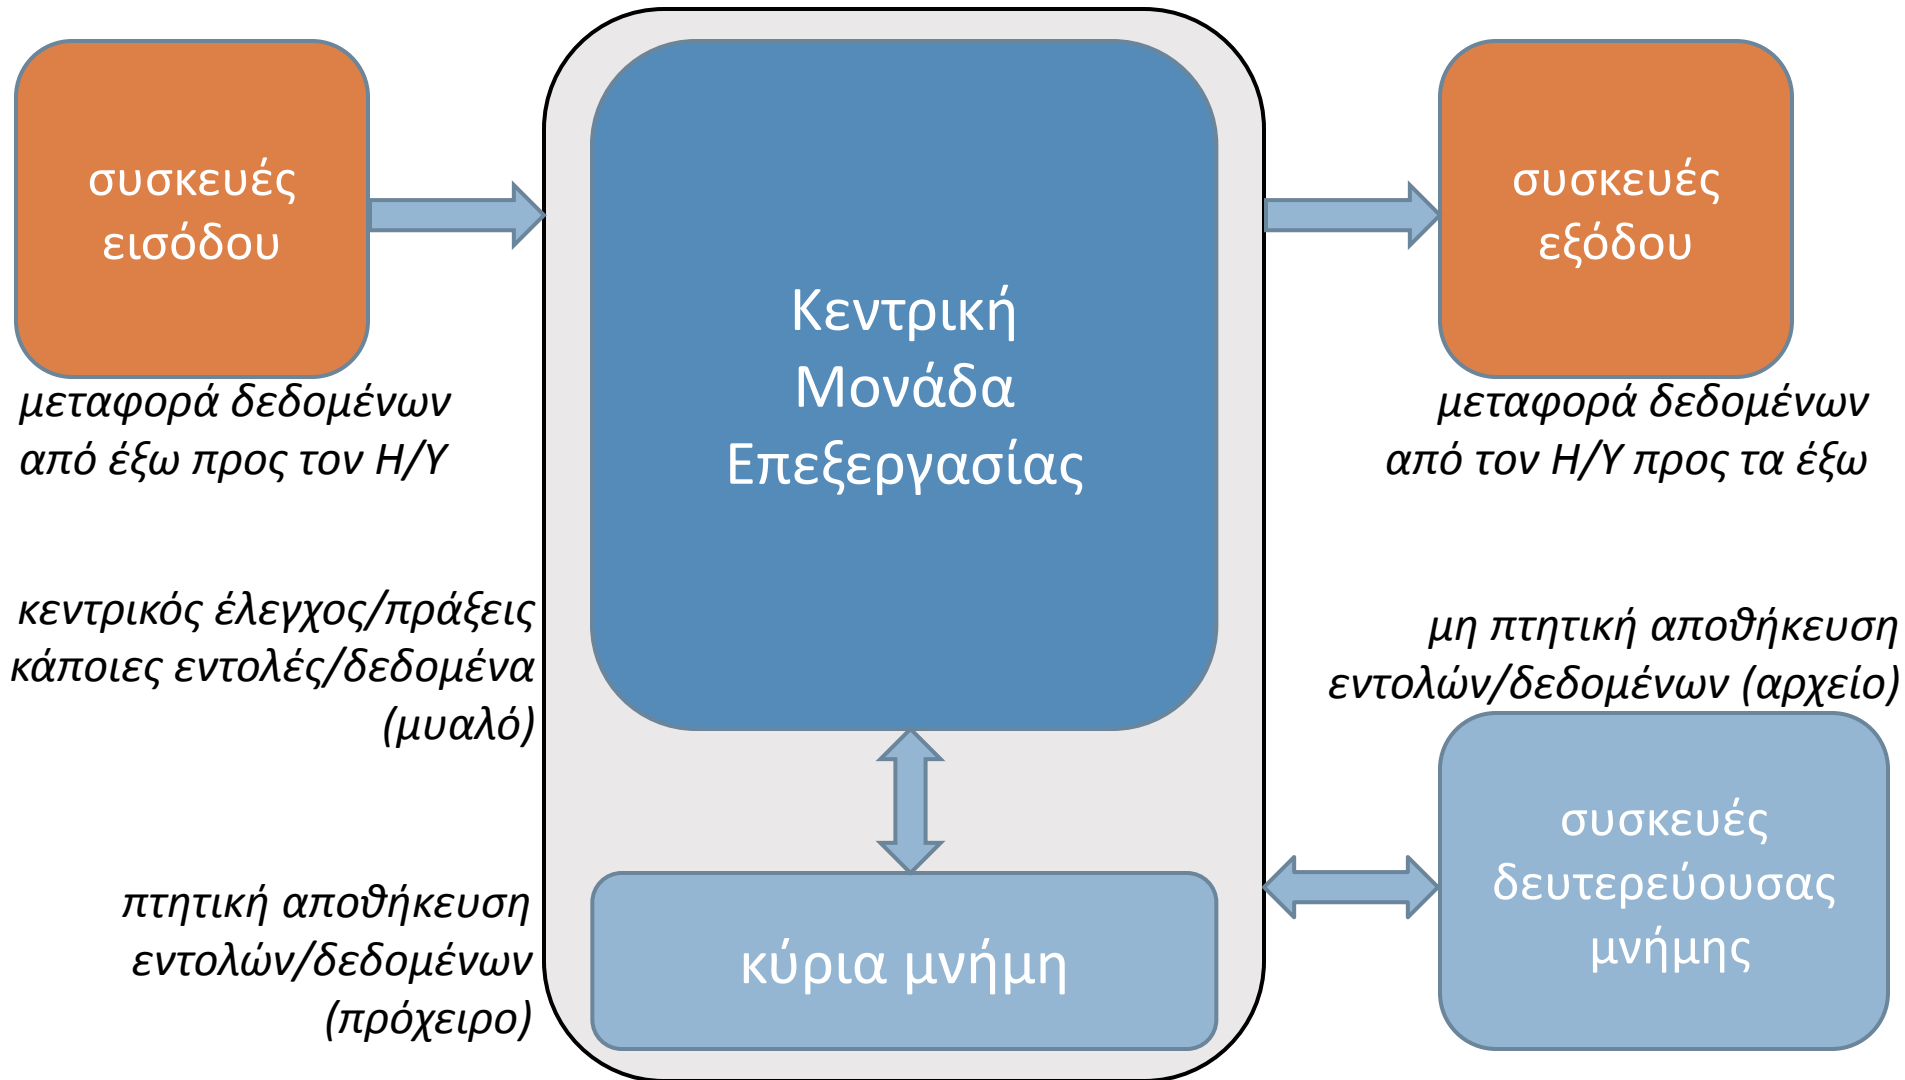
συσκευές εισόδου

μεταφορά δεδομένων από έξω προς τον Η/Υ

Κεντρική Μονάδα Επεξεργασίας

συσκευές εξόδου

μεταφορά δεδομένων από τον Η/Υ προς τα έξω

κεντρικός έλεγχος/πράξεις κάποιες εντολές/δεδομένα (μυαλό)

μη πτητική αποθήκευση εντολών/δεδομένων (αρχείο)

πτητική αποθήκευση εντολών/δεδομένων (πρόχειρο)

κύρια μνήμη

συσκευές δευτερεύουσας μνήμης